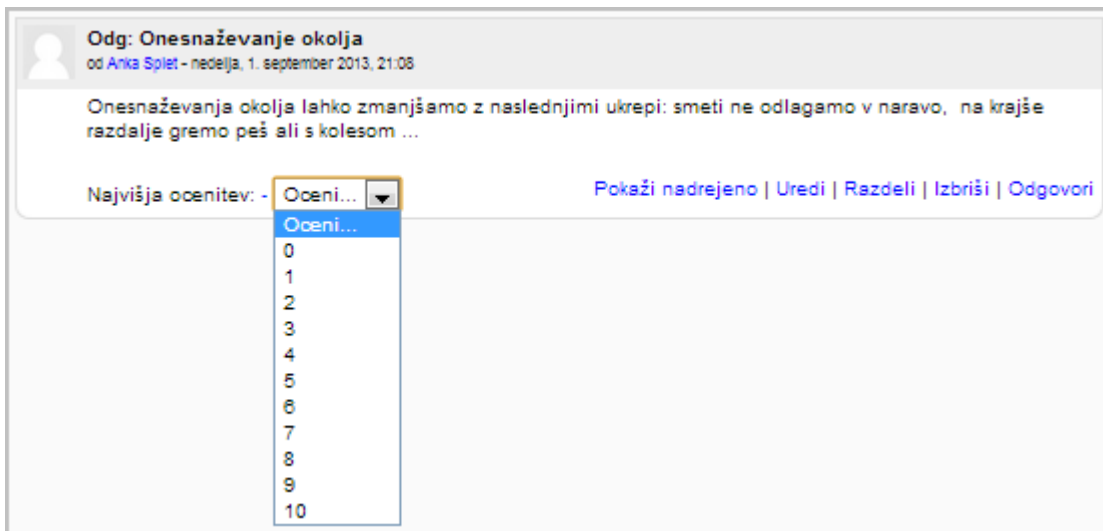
Odg: Onesnaževanje okolja
od Anka Splet - nedelja, 1. september 2013, 21:08

Onesnaževanja okolja lahko zmanjšamo z naslednjimi ukrepi: smeti ne odlagamo v naravo, na krajše razdalje gremo peš ali s kolesom ...

Najvišja ocenitev: - Oceni...

Pokaži nadrejeno | Uredi | Razdeli | Izbriši | Odgovori

Oceni...
0
1
2
3
4
5
6
7
8
9
10